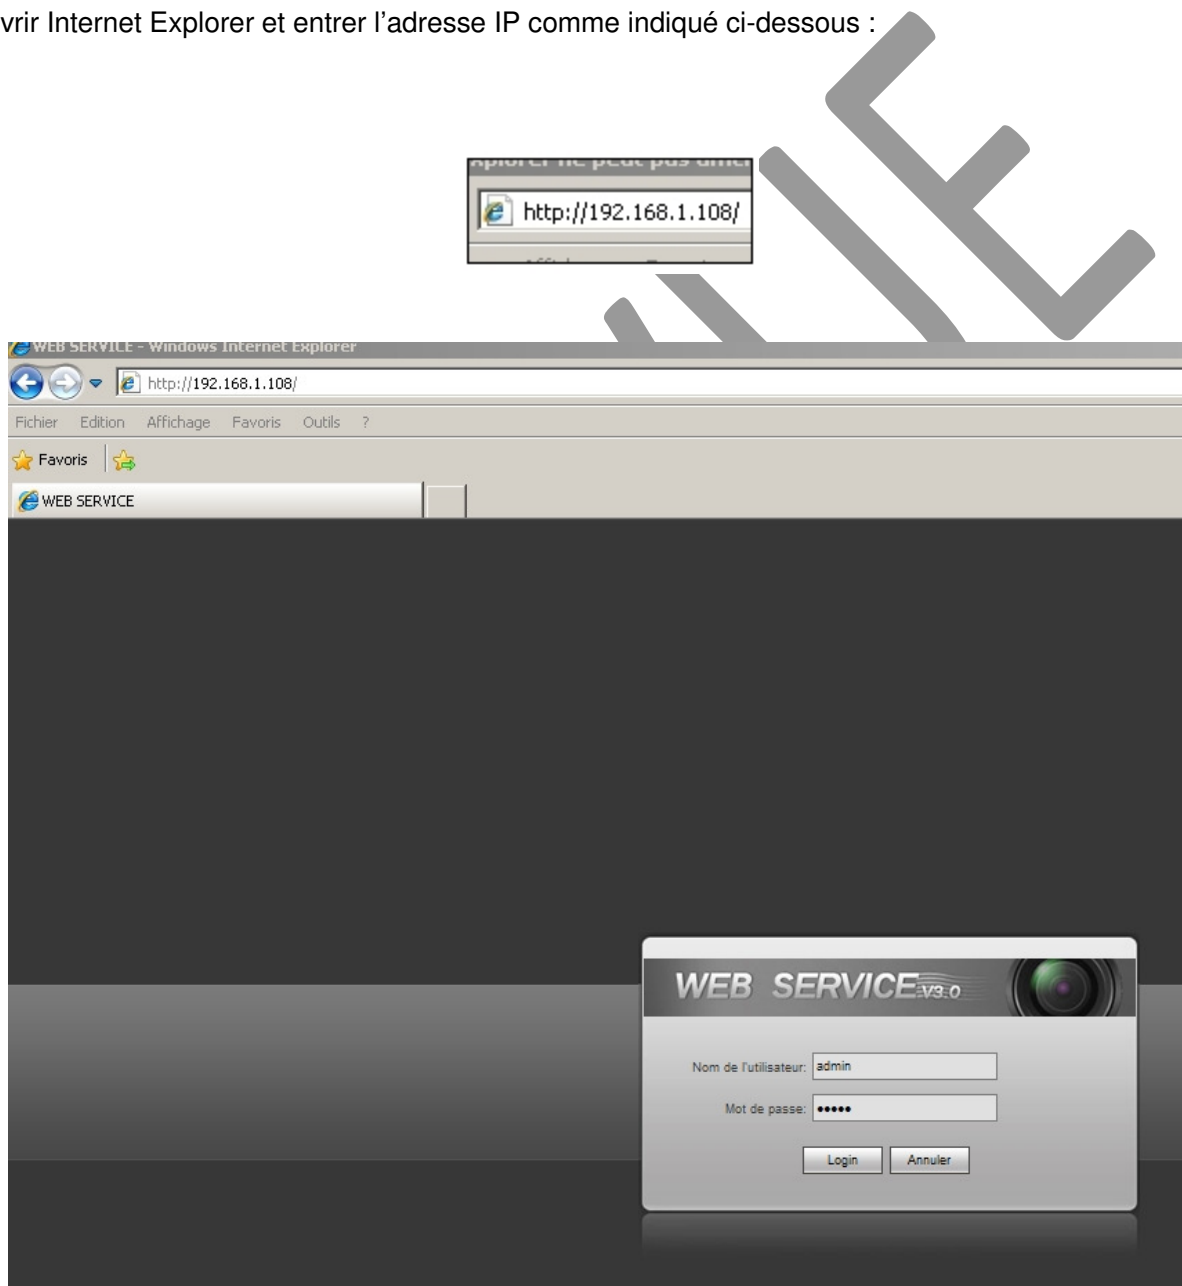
vrir Internet Explorer et entrer l'adresse IP comme indiqué ci-dessous :

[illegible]

http://192.168.1.108/

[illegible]

WEB SERVICE - Windows Internet Explorer

http://192.168.1.108/

Fichier Edition Affichage Favoris Outils ?

Favoris

WEB SERVICE

WEB SERVICE V3.0

Nom de l'utilisateur: admin

Mot de passe: •••••

Login Annuler